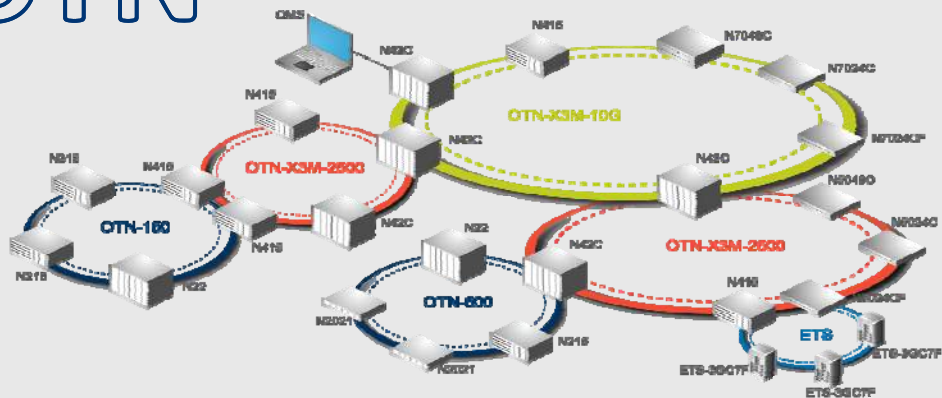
OTN

OMS

N415

N7048C

N42C

N7024C

OTN-X3M-10G

N415

N42C

N7024CF

OTN-X3M-2500

N215

N415

N43C

N2048C

OTN-150

N415

N42C

N22

N7024C

N42C

OTN-X3M-2500

N215

N22

N415

N7024CF

OTN-600

N2021

N215

ETS

N2021

ETS-3GC7F

ETS-3GC7F

ETS-3GC7F